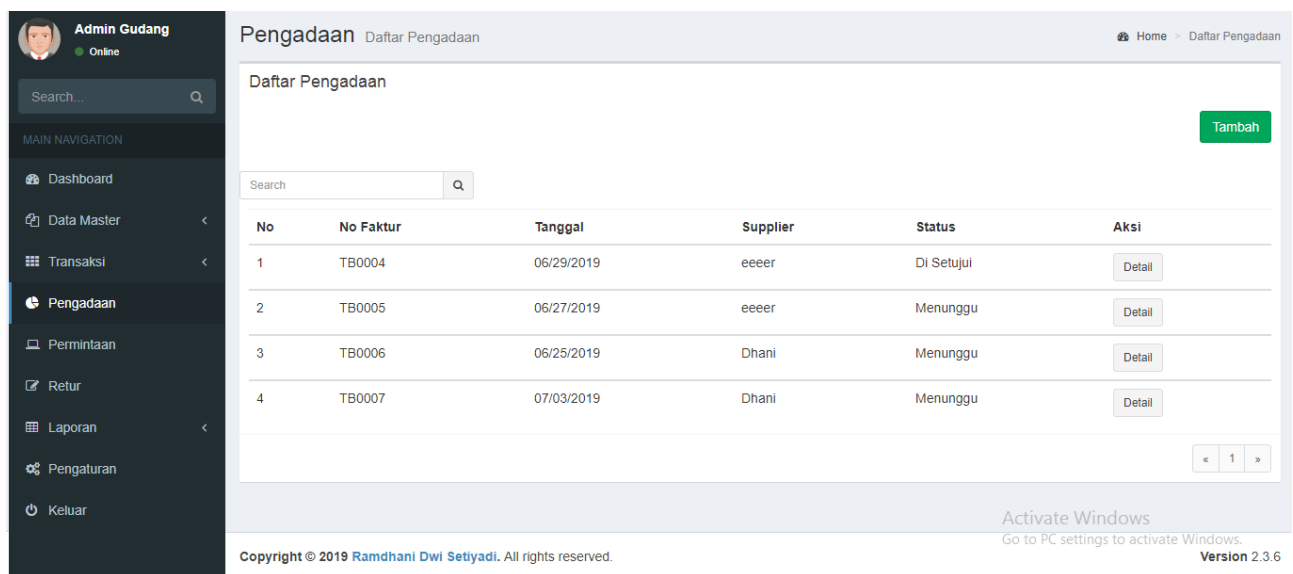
Admin Gudang
Online

Search...

MAIN NAVIGATION

Dashboard
Data Master
Transaksi
Pengadaan
Permintaan
Retur
Laporan
Pengaturan
Keluar

Pengadaan Daftar Pengadaan

Home > Daftar Pengadaan

Daftar Pengadaan

Tambah

Search

| No | No Faktur | Tanggal | Supplier | Status | Aksi |
|---|---|---|---|---|---|
| 1 | TB0004 | 06/29/2019 | eeeer | Di Setujui | Detail |
| 2 | TB0005 | 06/27/2019 | eeeer | Menunggu | Detail |
| 3 | TB0006 | 06/25/2019 | Dhani | Menunggu | Detail |
| 4 | TB0007 | 07/03/2019 | Dhani | Menunggu | Detail |

« 1 »

Activate Windows
Go to PC settings to activate Windows.

Copyright © 2019 Ramdhani Dwi Setiyadi. All rights reserved.

Version 2.3.6